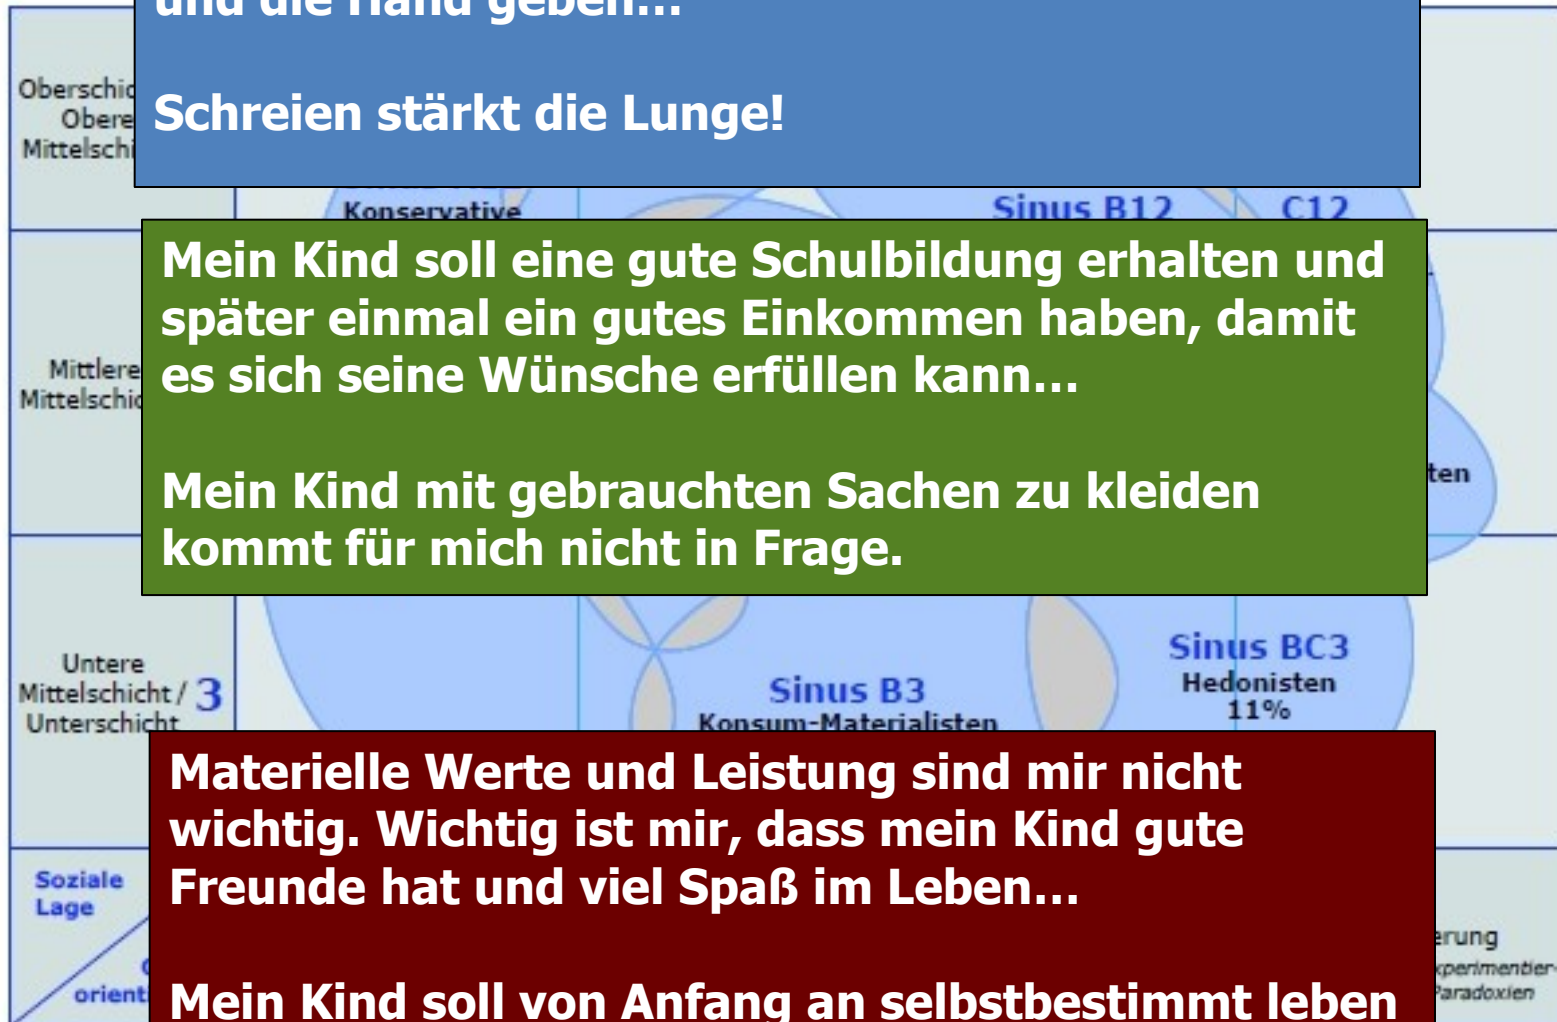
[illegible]

Schreien stärkt die Lunge!

Oberschic
Obere
Mittelschi

Konservative

Sinus B12

C12

Mein Kind soll eine gute Schulbildung erhalten und später einmal ein gutes Einkommen haben, damit es sich seine Wünsche erfüllen kann…

Mein Kind mit gebrauchten Sachen zu kleiden kommt für mich nicht in Frage.

Mittlere
Mittelschic

ten

Untere
Mittelschicht / 3
Unterschicht

Sinus B3
Konsum-Materialisten

Sinus BC3
Hedonisten
11%

Materielle Werte und Leistung sind mir nicht wichtig. Wichtig ist mir, dass mein Kind gute Freunde hat und viel Spaß im Leben…

Mein Kind soll von Anfang an selbstbestimmt leben

Soziale
Lage

orient

erung
xperimentier
Paradoxien